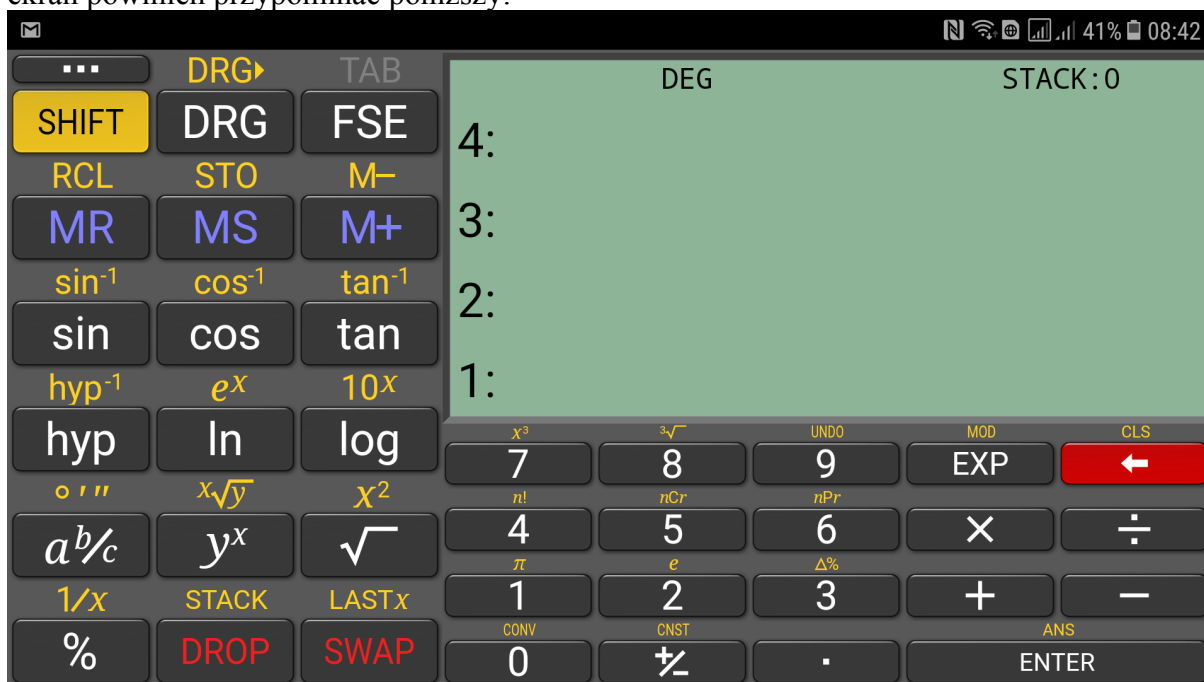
ekran powinien przypominać poniższy:

41% 08:42

... DRG▸ TAB
SHIFT DRG FSE
RCL STO M−
MR MS M+
$sin^{-1}$ $cos^{-1}$ $tan^{-1}$
sin cos tan
$hyp^{-1}$ $e^x$ $10^x$
hyp ln log
° ′ ″ $\sqrt[x]{y}$ $x^2$
$a^b/c$ $y^x$ $\sqrt{}$
$1/x$ STACK LASTx
% DROP SWAP

DEG STACK:0
4:
3:
2:
1:

$x^3$ $\sqrt[3]{}$ UNDO MOD CLS
7 8 9 EXP ←
n! nCr nPr
4 5 6 × ÷
π e Δ%
1 2 3 + −
CONV CNST ANS
0 +/− . ENTER